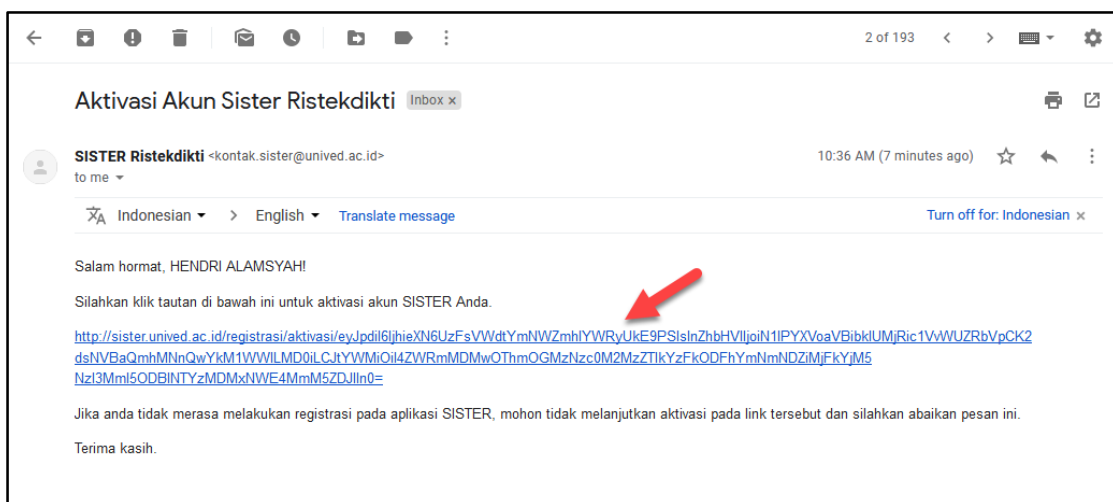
2 of 193

Aktivasi Akun Sister Ristekdikti Inbox ×

SISTER Ristekdikti <kontak.sister@unived.ac.id>
to me

10:36 AM (7 minutes ago)

Indonesian > English Translate message

Turn off for: Indonesian ×

Salam hormat, HENDRI ALAMSYAH!

Silahkan klik tautan di bawah ini untuk aktivasi akun SISTER Anda.

http://sister.unived.ac.id/registrasi/aktivasi/eyJpdil6IjhieXN6UzFsVWdtYmNWZmhIYWRyUkE9PSIsInZhbHVlIjoiN1lPYXVoaVBibklUMjRic1VvWUZRbVpCK2dsNVBaQmhMNnQwYkM1WWlLMD0iLCJtYWMiOiI4ZWRmMDMwOThmOGMzNzc0M2MzZTlkYzFkODFhYmNmNDZiMjFkYjM5NzI3MmI5ODBlNTYzMDMxNWE4MmM5ZDJlIn0=

Jika anda tidak merasa melakukan registrasi pada aplikasi SISTER, mohon tidak melanjutkan aktivasi pada link tersebut dan silahkan abaikan pesan ini.

Terima kasih.